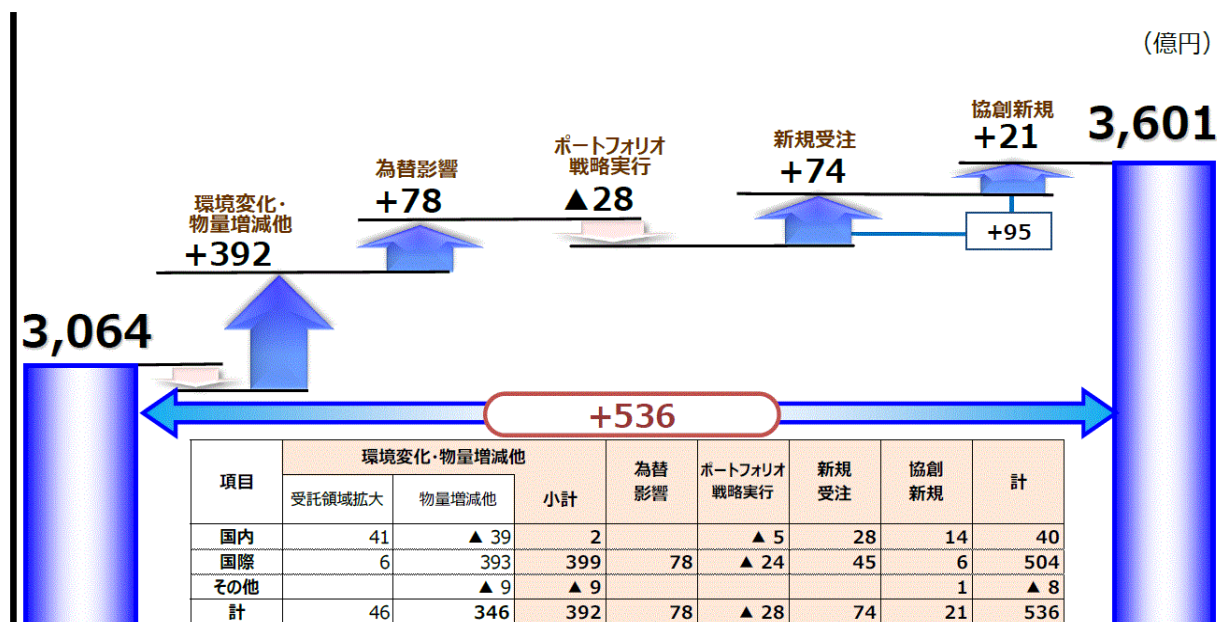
（億円）

3,064

環境変化・物量増減他
+392

為替影響
+78

ポートフォリオ戦略実行
▲28

新規受注
+74

協創新規
+21

+95

3,601

+536

| 項目 | 環境変化・物量増減他 受託領域拡大 | 環境変化・物量増減他 物量増減他 | 小計 | 為替影響 | ポートフォリオ戦略実行 | 新規受注 | 協創新規 | 計 |
|---|---|---|---|---|---|---|---|---|
| 国内 | 41 | ▲ 39 | 2 | | ▲ 5 | 28 | 14 | 40 |
| 国際 | 6 | 393 | 399 | 78 | ▲ 24 | 45 | 6 | 504 |
| その他 | | ▲ 9 | ▲ 9 | | | | 1 | ▲ 8 |
| 計 | 46 | 346 | 392 | 78 | ▲ 28 | 74 | 21 | 536 |